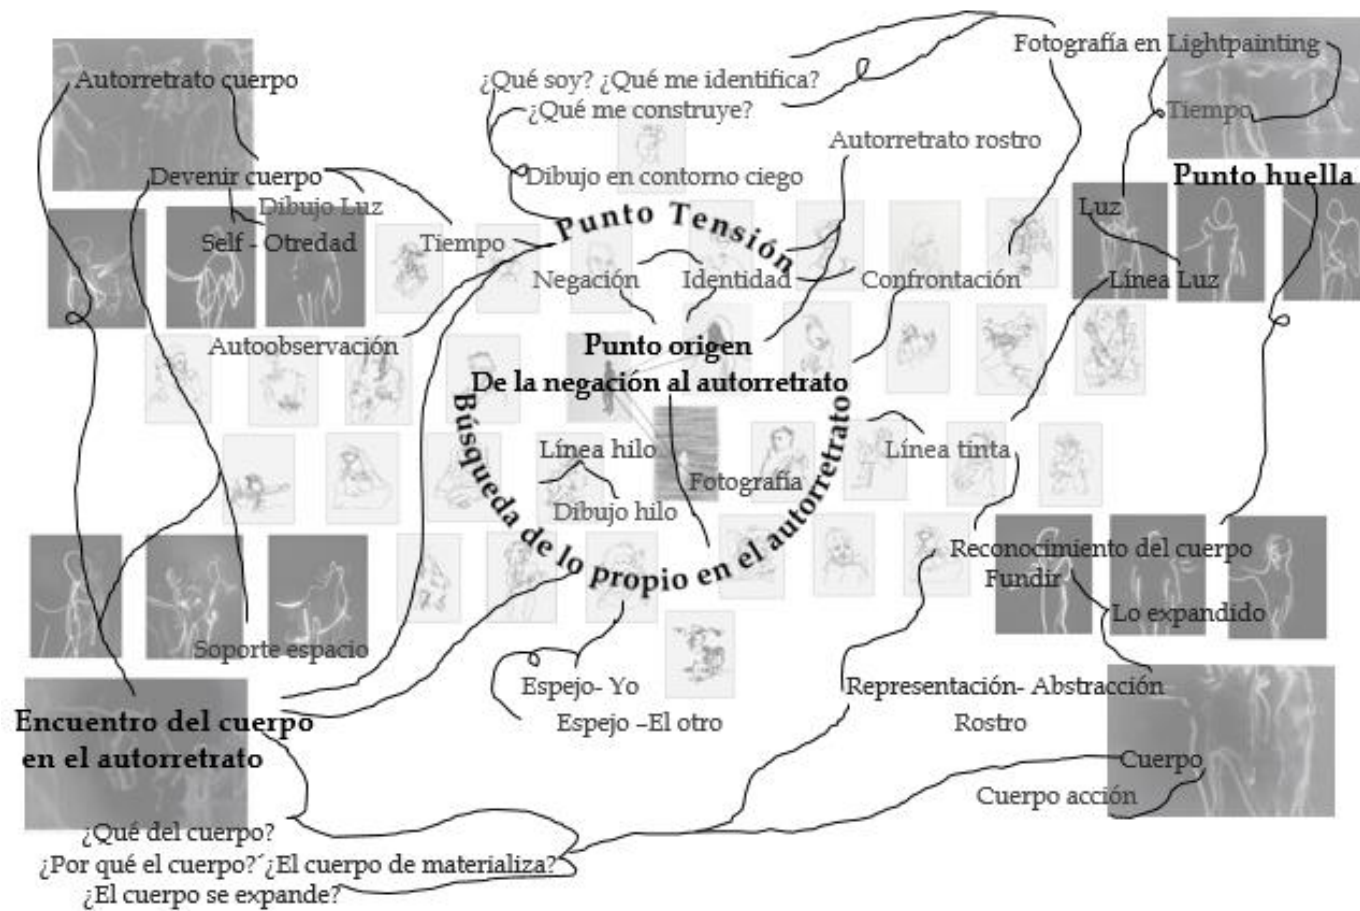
Autorretrato cuerpo

¿Qué soy? ¿Qué me identifica?
¿Qué me construye?

Fotografía en Lightpainting

Tiempo

Autorretrato rostro

Devenir cuerpo

Dibujo Luz

Dibujo en contorno ciego

Punto huella

Self - Otredad

Tiempo

Punto Tensión

Luz

Negación

Identidad

Confrontación

Línea Luz

Autoobservación

Punto origen
De la negación al autorretrato

Búsqueda de lo propio en el autorretrato

Línea hilo

Línea tinta

Fotografía

Dibujo hilo

Reconocimiento del cuerpo

Fundir

Lo expandido

Soporte espacio

Espejo- Yo

Representación- Abstracción

Encuentro del cuerpo en el autorretrato

Espejo –El otro

Rostro

Cuerpo

Cuerpo acción

¿Qué del cuerpo?
¿Por qué el cuerpo?´¿El cuerpo de materializa?
¿El cuerpo se expande?